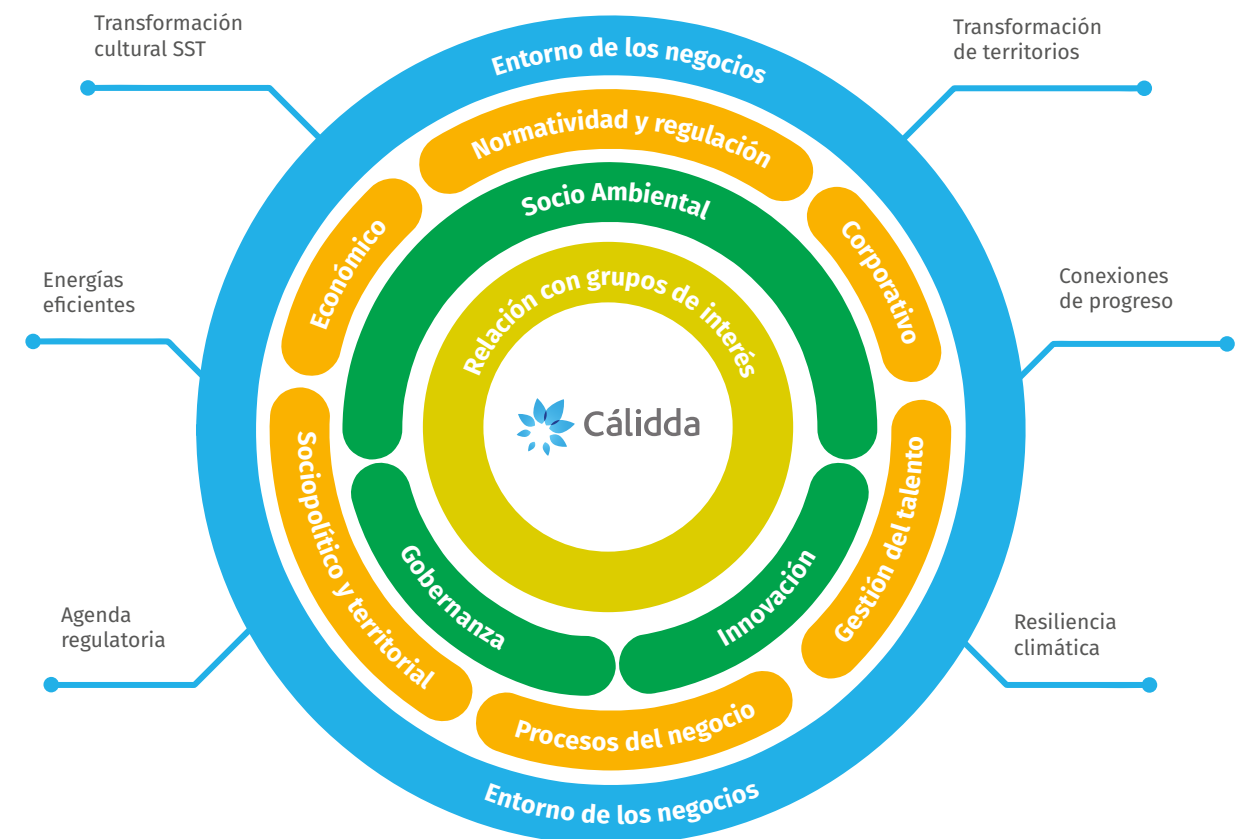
Transformación cultural SST

Transformación de territorios

Entorno de los negocios

Normatividad y regulación

Socio Ambiental

Económico

Corporativo

Energías eficientes

Conexiones de progreso

Relación con grupos de interés

Cálidda

Sociopolítico y territorial

Gestión del talento

Gobernanza

Innovación

Agenda regulatoria

Resiliencia climática

Procesos del negocio

Entorno de los negocios